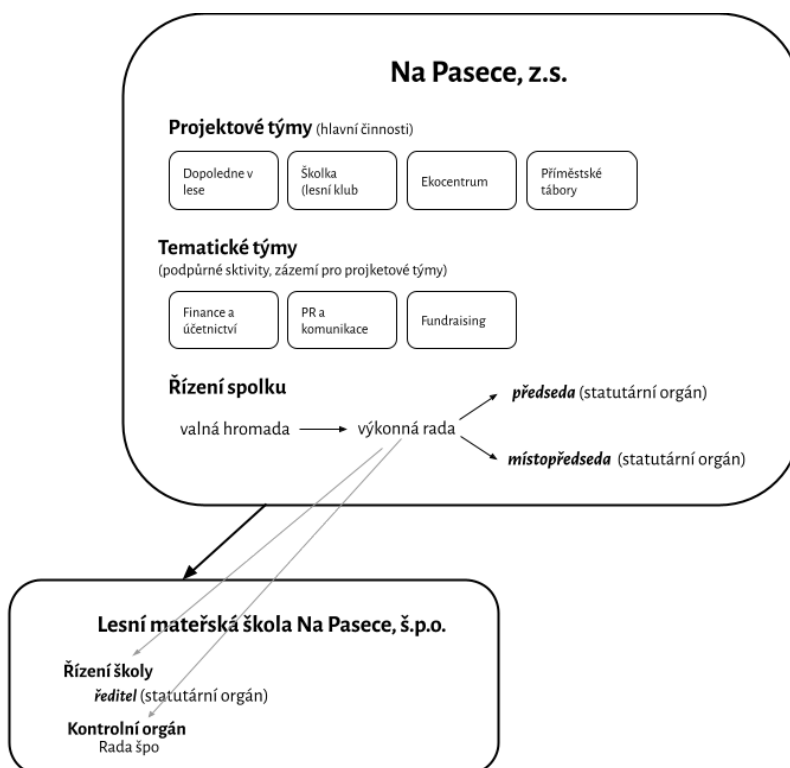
Na Pasece, z.s.

Projektové týmy (hlavní činnosti)

Dopoledne v lese

Školka (lesní klub

Ekocentrum

Příměstské tábory

Tematické týmy
(podpůrné sktivity, zázemí pro projketové týmy)

Finance a účetnictví

PR a komunikace

Fundraising

Řízení spolku

valná hromada → výkonná rada

předseda (statutární orgán)

místopředseda (statutární orgán)

Lesní mateřská škola Na Pasece, š.p.o.

Řízení školy
ředitel (statutární orgán)

Kontrolní orgán
Rada špo